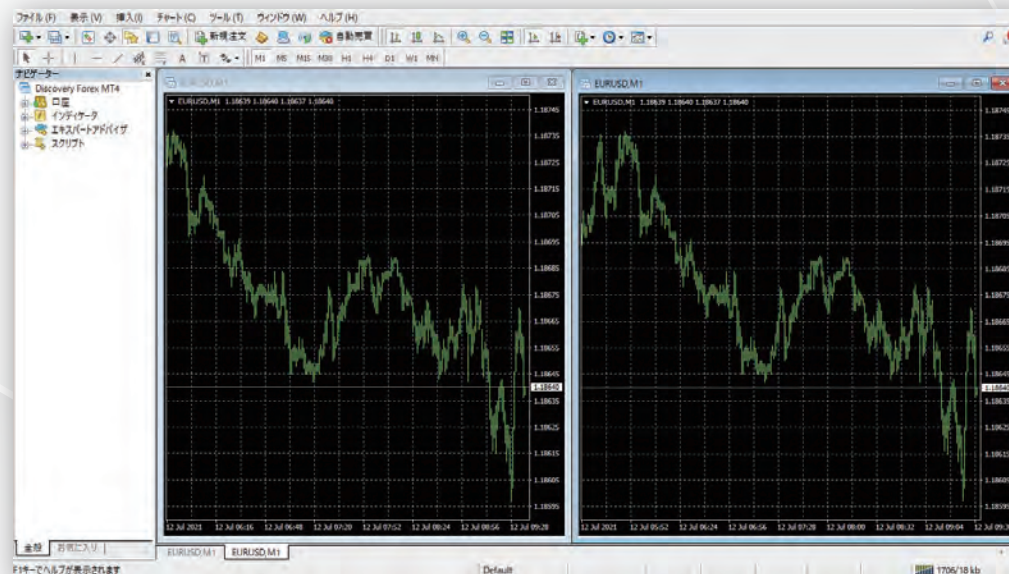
ファイル(F) 表示(V) 挿入(I) チャート(C) ツール(T) ウィンドウ(W) ヘルプ(H)

新規注文 自動売買

M1 M5 M15 M30 H1 H4 D1 W1 MN

ナビゲーター
Discovery Forex MT4
口座
インディケータ
エキスパートアドバイザ
スクリプト

全般 お気に入り

EURUSD,M1
EURUSD,M1 1.18639 1.18640 1.18637 1.18640
1.18745
1.18735
1.18725
1.18715
1.18705
1.18695
1.18685
1.18675
1.18665
1.18655
1.18645
1.18640
1.18635
1.18625
1.18615
1.18605
1.18595
12 Jul 2021 12 Jul 06:16 12 Jul 06:48 12 Jul 07:20 12 Jul 07:52 12 Jul 08:24 12 Jul 08:56 12 Jul 09:28

EURUSD,M1
EURUSD,M1 1.18639 1.18640 1.18637 1.18640
1.18745
1.18735
1.18725
1.18715
1.18705
1.18695
1.18685
1.18675
1.18665
1.18655
1.18640
1.18635
1.18625
1.18615
1.18605
1.18595
12 Jul 2021 12 Jul 05:52 12 Jul 06:24 12 Jul 06:56 12 Jul 07:28 12 Jul 08:00 12 Jul 08:32 12 Jul 09:04 12 Jul 09:3

EURUSD,M1 EURUSD,M1

F1キーでヘルプが表示されます
Default
1706/18 kb